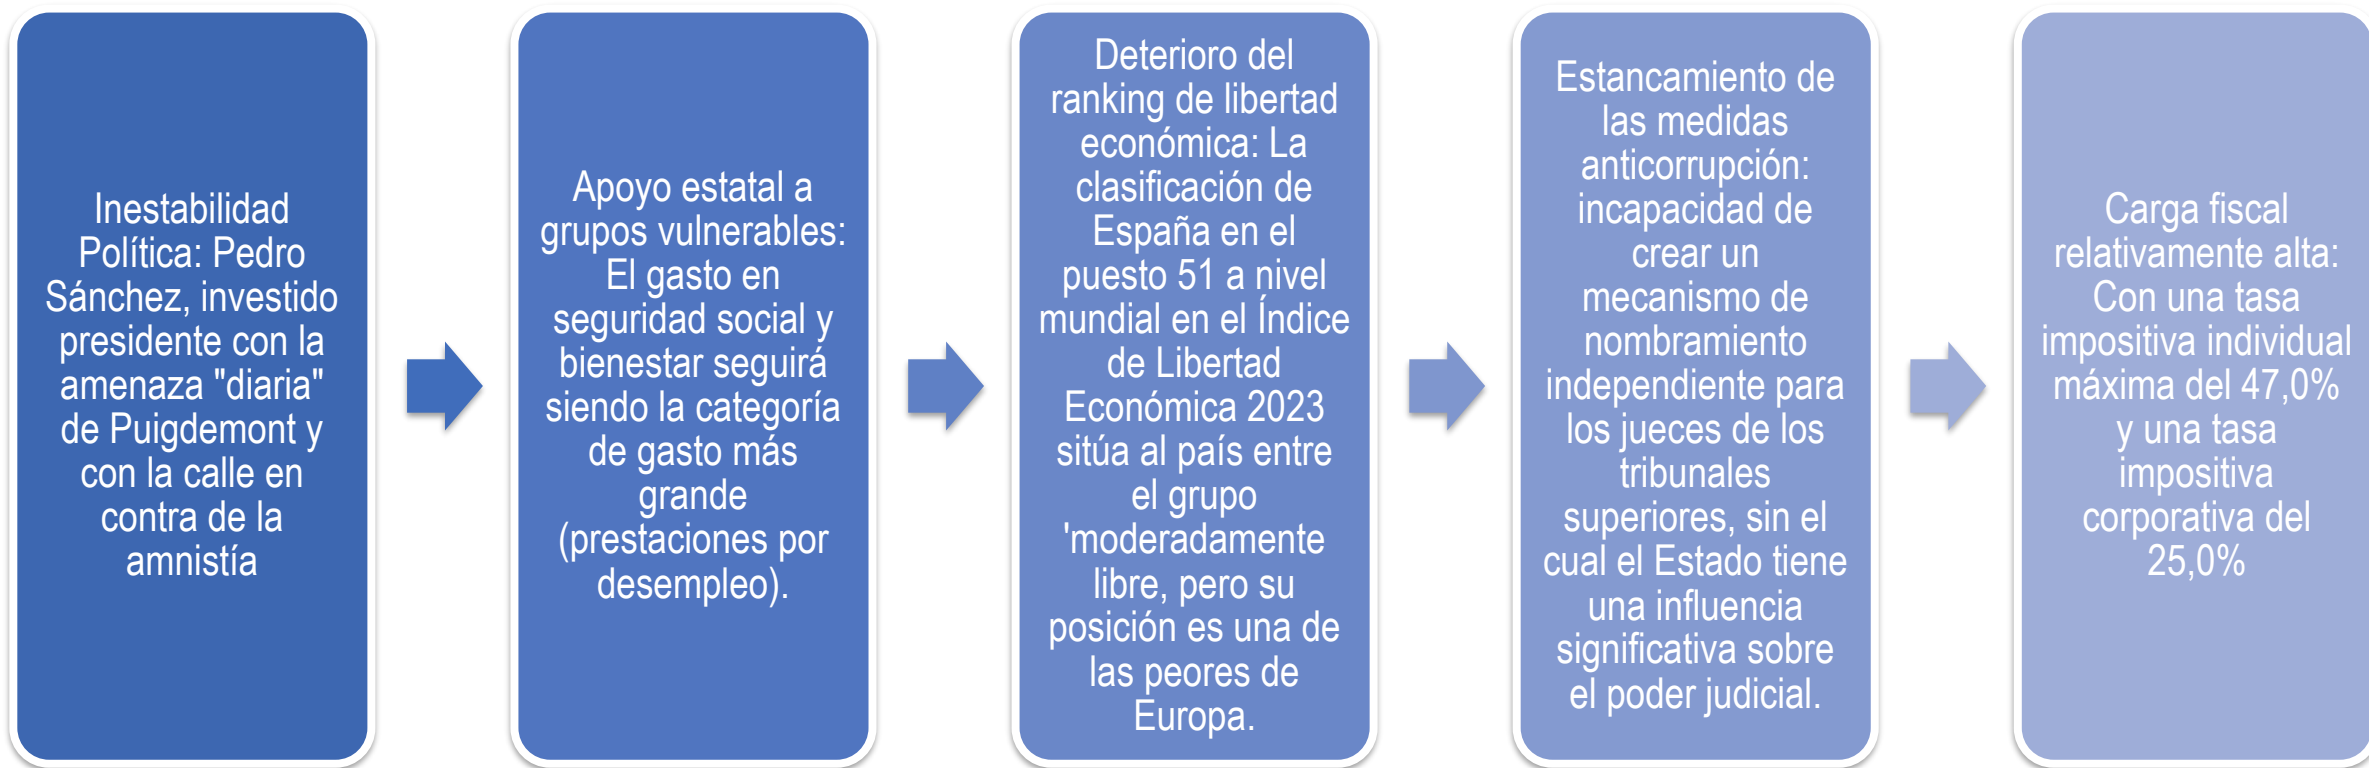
Inestabilidad Política: Pedro Sánchez, investido presidente con la amenaza "diaria" de Puigdemont y con la calle en contra de la amnistía

Apoyo estatal a grupos vulnerables: El gasto en seguridad social y bienestar seguirá siendo la categoría de gasto más grande (prestaciones por desempleo).

Deterioro del ranking de libertad económica: La clasificación de España en el puesto 51 a nivel mundial en el Índice de Libertad Económica 2023 sitúa al país entre el grupo 'moderadamente libre, pero su posición es una de las peores de Europa.

Estancamiento de las medidas anticorrupción: incapacidad de crear un mecanismo de nombramiento independiente para los jueces de los tribunales superiores, sin el cual el Estado tiene una influencia significativa sobre el poder judicial.

Carga fiscal relativamente alta: Con una tasa impositiva individual máxima del 47,0% y una tasa impositiva corporativa del 25,0%